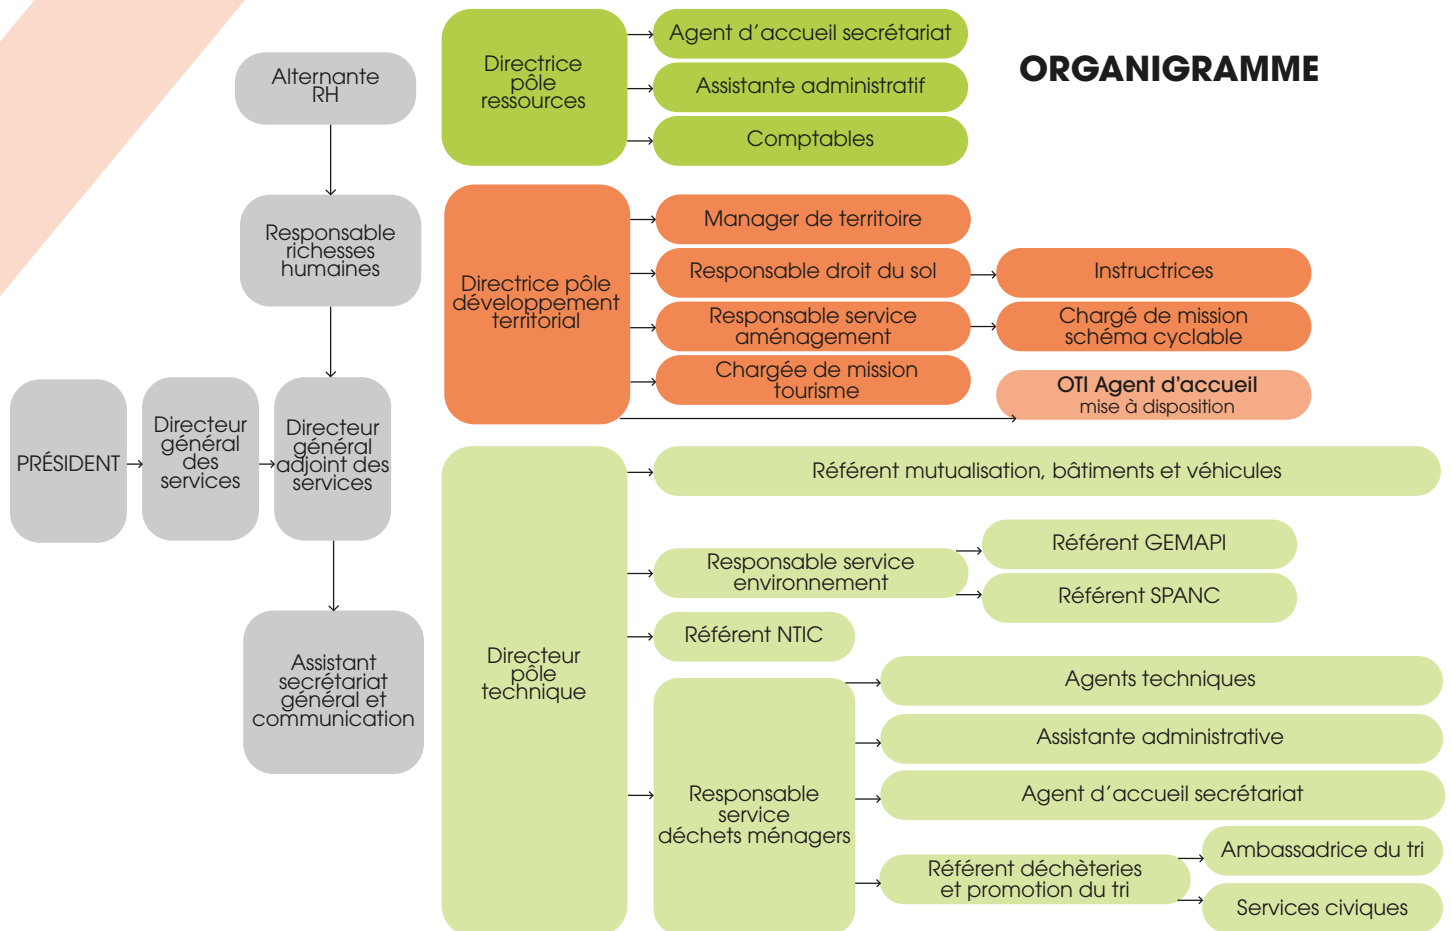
ORGANIGRAMME

Alternante RH

Responsable richesses humaines

PRÉSIDENT

Directeur général des services

Directeur général adjoint des services

Assistant secrétariat général et communication

Directrice pôle ressources

Agent d'accueil secrétariat

Assistante administratif

Comptables

Directrice pôle développement territorial

Manager de territoire

Responsable droit du sol

Instructrices

Responsable service aménagement

Chargé de mission schéma cyclable

Chargée de mission tourisme

OTI Agent d'accueil mise à disposition

Directeur pôle technique

Référent mutualisation, bâtiments et véhicules

Responsable service environnement

Référent GEMAPI

Référent SPANC

Référent NTIC

Responsable service déchets ménagers

Agents techniques

Assistante administrative

Agent d'accueil secrétariat

Référent déchèteries et promotion du tri

Ambassadrice du tri

Services civiques